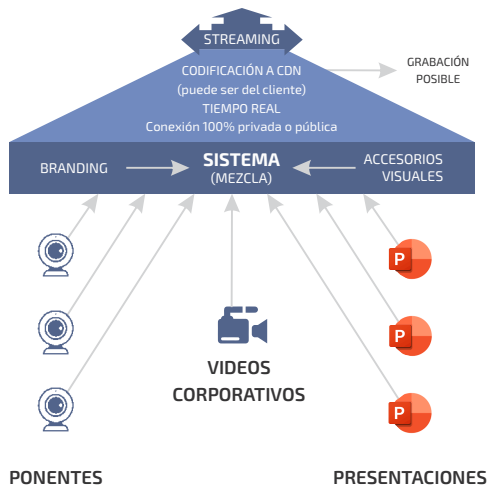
STREAMING

CODIFICACIÓN A CDN
(puede ser del cliente)
TIEMPO REAL
Conexión 100% privada o pública

GRABACIÓN
POSIBLE

BRANDING

SISTEMA
(MEZCLA)

ACCESORIOS
VISUALES

P

P

P

VIDEOS
CORPORATIVOS

PONENTES

PRESENTACIONES